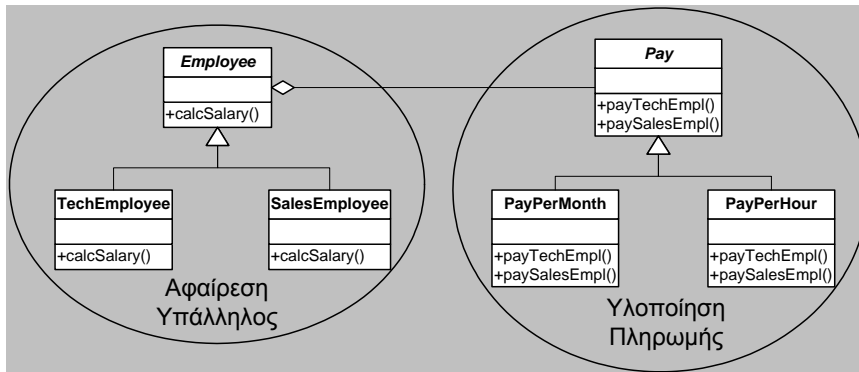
Employee

+calcSalary()

Pay

+payTechEmpl()
+paySalesEmpl()

TechEmployee

+calcSalary()

SalesEmployee

+calcSalary()

PayPerMonth

+payTechEmpl()
+paySalesEmpl()

PayPerHour

+payTechEmpl()
+paySalesEmpl()

Αφαίρεση
Υπάλληλος

Υλοποίηση
Πληρωμής